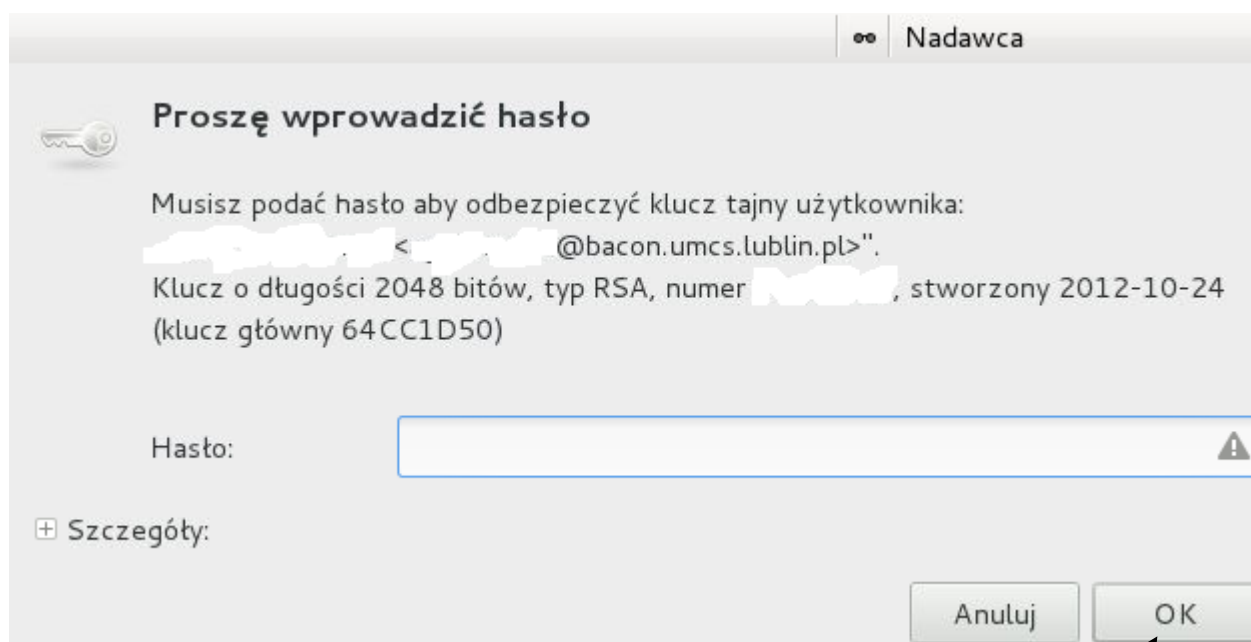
Nadawca

Proszę wprowadzić hasło

Musisz podać hasło aby odbezpieczyć klucz tajny użytkownika: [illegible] <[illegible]@bacon.umcs.lublin.pl>".
Klucz o długości 2048 bitów, typ RSA, numer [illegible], stworzony 2012-10-24 (klucz główny 64CC1D50)

Hasło:

Szczegóły:

Anuluj
OK